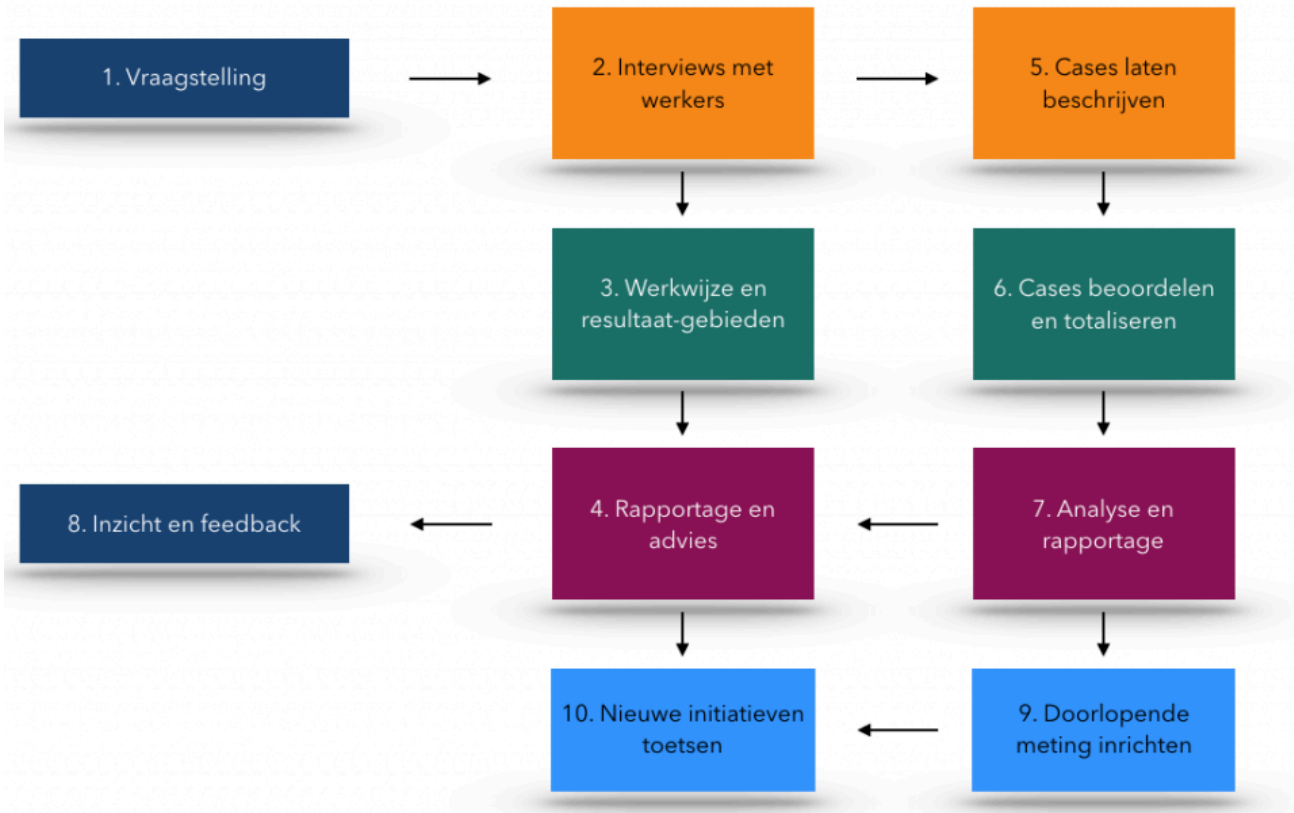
1. Vraagstelling

2. Interviews met werkers

5. Cases laten beschrijven

3. Werkwijze en resultaat-gebieden

6. Cases beoordelen en totaliseren

8. Inzicht en feedback

4. Rapportage en advies

7. Analyse en rapportage

10. Nieuwe initiatieven toetsen

9. Doorlopende meting inrichten